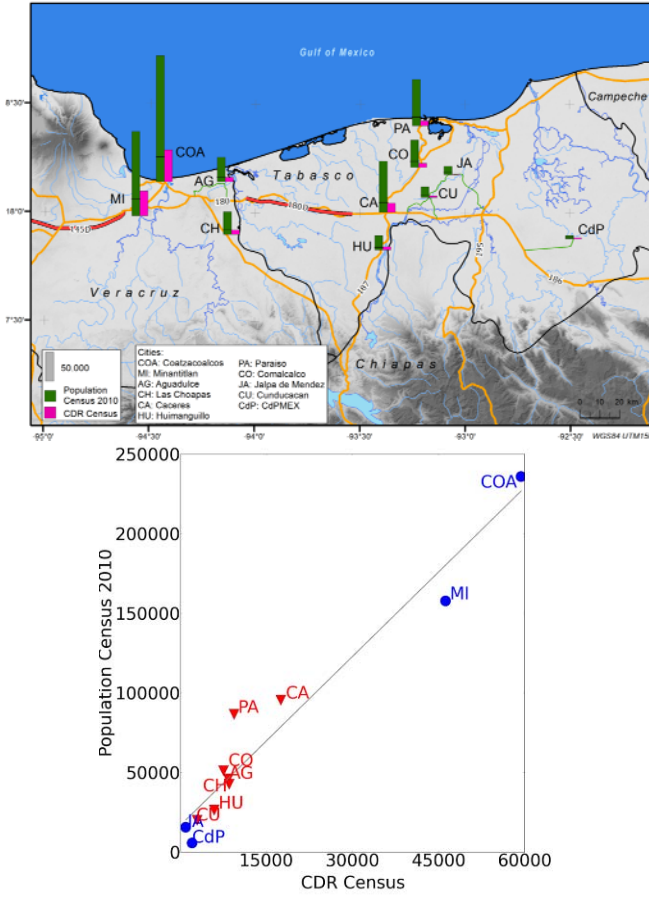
Gulf of Mexico

Campeche

Tabasco

Veracruz

Chiapas

COA
MI
AG
CH
PA
CO
JA
CU
CA
HU
CdP

180
180D
145D
187
195
186

50.000
Population Census 2010
CDR Census

Cities:
COA: Coatzacoalcos
MI: Minantitlan
AG: Aguadulce
CH: Las Choapas
CA: Caceres
HU: Huimanguillo
PA: Paraiso
CO: Comalcalco
JA: Jalpa de Mendez
CU: Cunducacan
CdP: CdPMEX

0 10 20 km
WGS84 UTM15

8°30'
18°0'
7°30'

-95°0'
-94°30'
-94°0'
-93°30'
-93°0'
-92°30'

250000
200000
150000
100000
50000
0

Population Census 2010

0
15000
30000
45000
60000

CDR Census

COA
MI
CA
PA
CO
AG
CH
CU
HU
JA
CdP